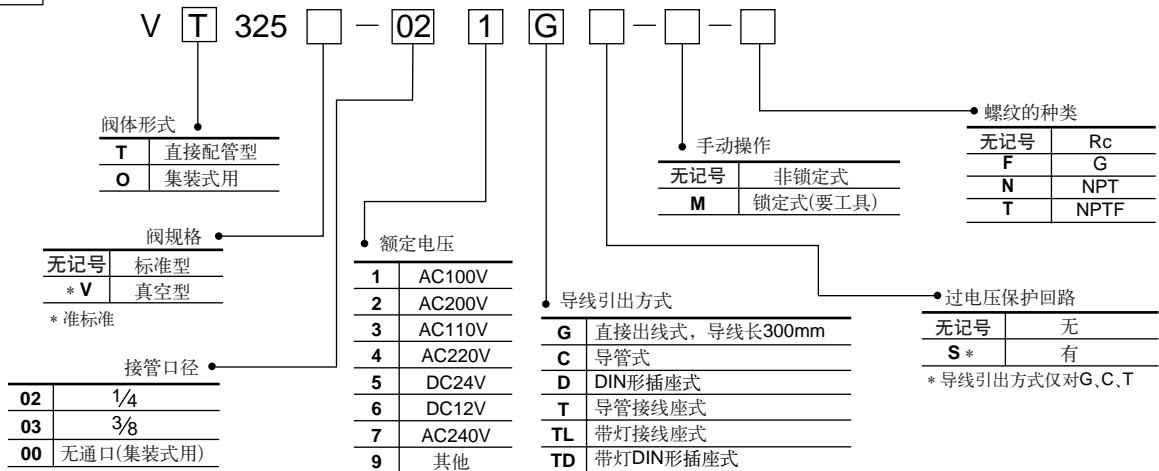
V T 325 □ − 02 1 G □ − □ − □

阀体形式

| T | 直接配管型 |
|---|---|
| O | 集装式用 |

阀规格

| 无记号 | 标准型 |
|---|---|
| ＊V | 真空型 |

＊准标准

接管口径

| 02 | 1/4 |
|---|---|
| 03 | 3/8 |
| 00 | 无通口(集装式用) |

额定电压

| 1 | AC100V |
|---|---|
| 2 | AC200V |
| 3 | AC110V |
| 4 | AC220V |
| 5 | DC24V |
| 6 | DC12V |
| 7 | AC240V |
| 9 | 其他 |

导线引出方式

| G | 直接出线式，导线长300mm |
|---|---|
| C | 导管式 |
| D | DIN形插座式 |
| T | 导管接线座式 |
| TL | 带灯接线座式 |
| TD | 带灯DIN形插座式 |

手动操作

| 无记号 | 非锁定式 |
|---|---|
| M | 锁定式(要工具) |

螺纹的种类

| 无记号 | Rc |
|---|---|
| F | G |
| N | NPT |
| T | NPTF |

过电压保护回路

| 无记号 | 无 |
|---|---|
| S＊ | 有 |

＊导线引出方式仅对G、C、T